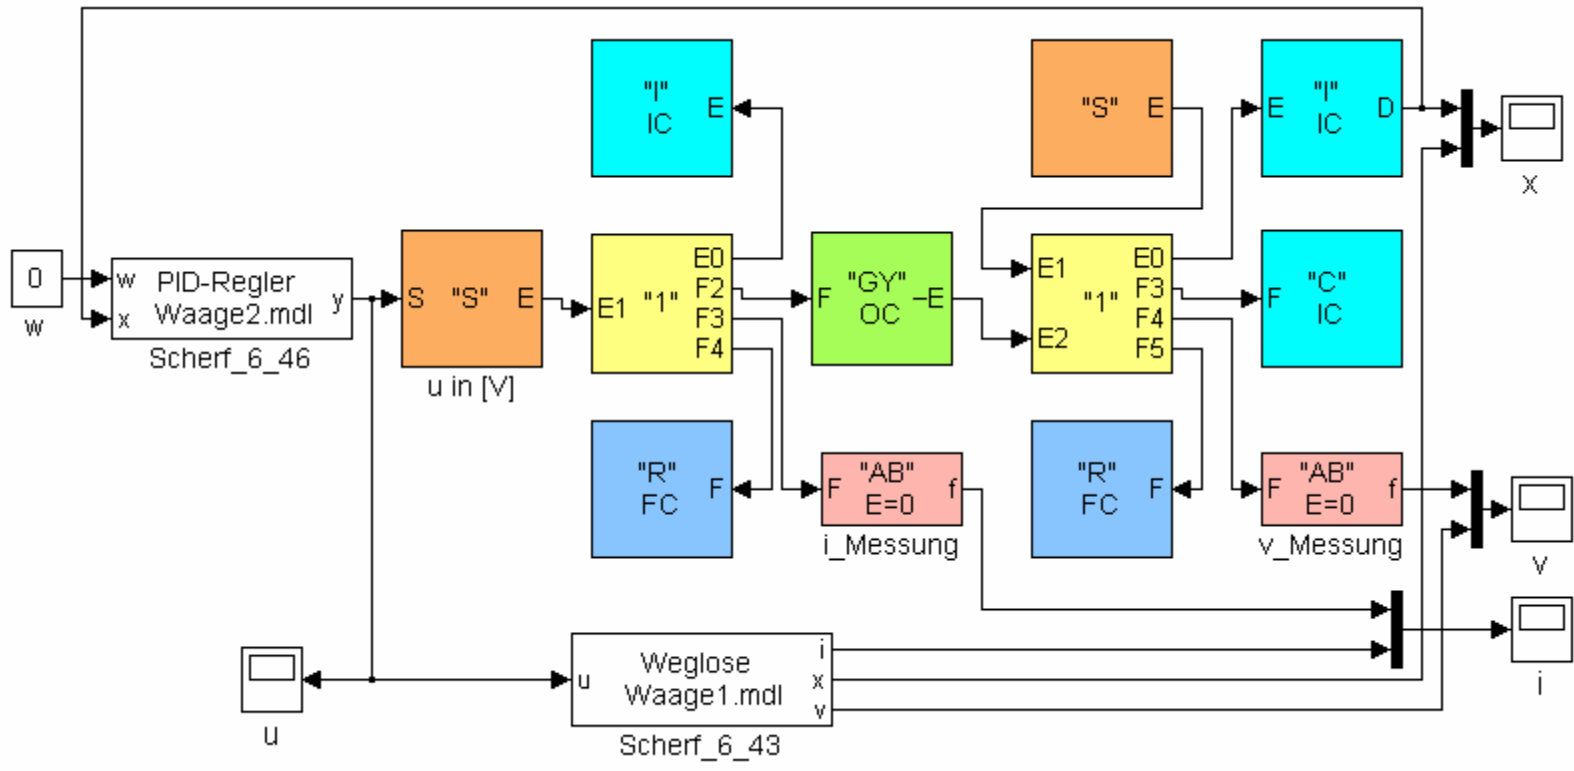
0
w

w
x
PID-Regler
Waage2.mdl
y
Scherf_6_46

S "S" E
u in [V]

"I"
IC
E

E1 "1"
E0
F2
F3
F4

"R"
FC
F

F
"AB"
E=0
f
i_Messung

F
"GY"
OC
E

"S" E

E1
E2
"1"
E0
F3
F4
F5

E
"I"
IC
D

"C"
IC
F

"R"
FC
F

F
"AB"
E=0
f
v_Messung

x
v
i

u

u
Weglose
Waage1.mdl
i
x
v
Scherf_6_43